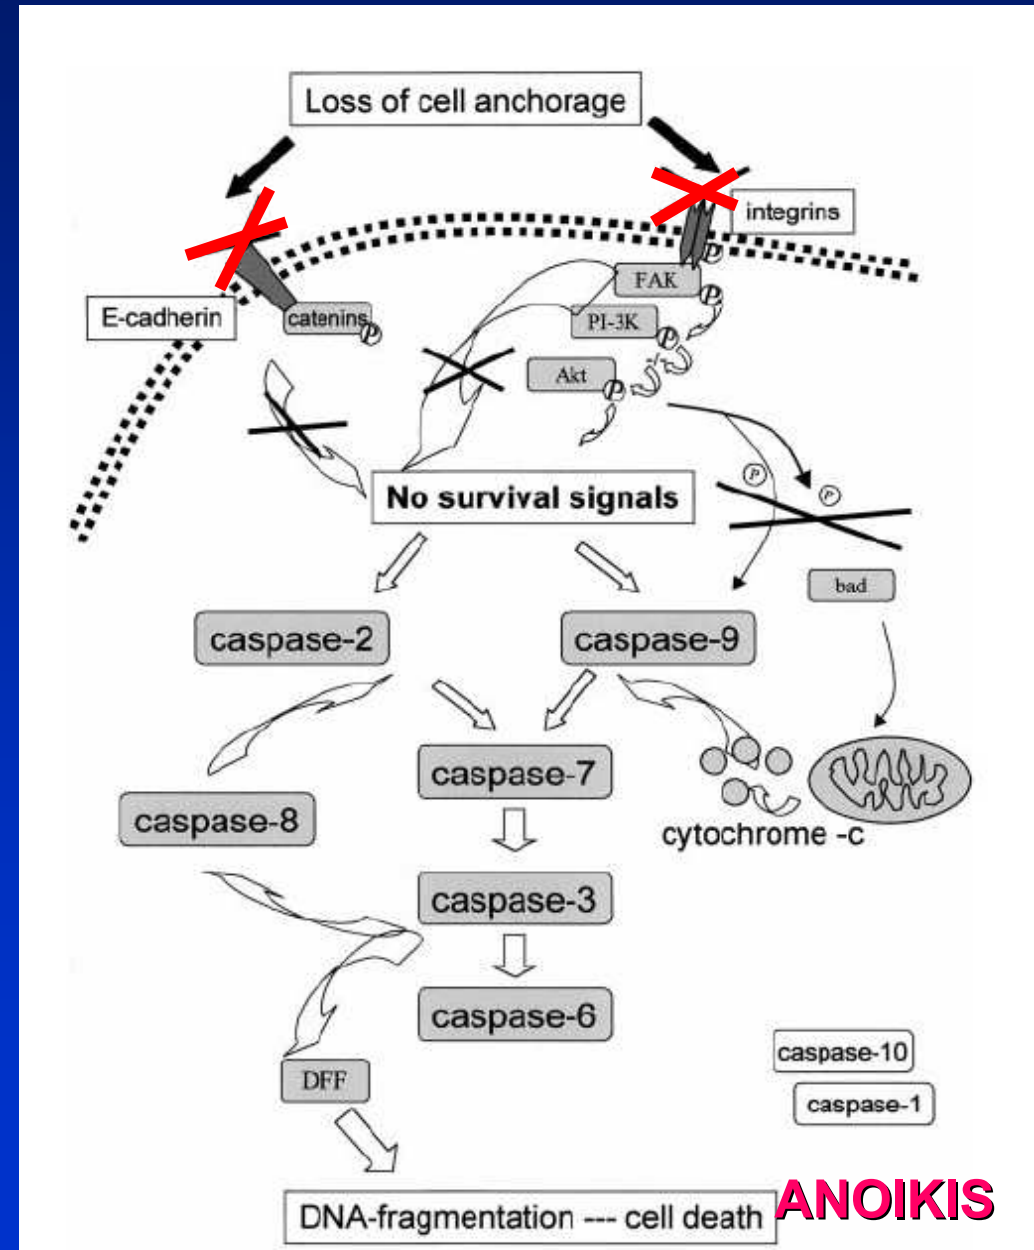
Loss of cell anchorage

integrins

E-cadherin

catenins

P

FAK

P

PI-3K

P

Akt

P

No survival signals

P

P

bad

caspase-2

caspase-9

caspase-7

caspase-8

cytochrome -c

caspase-3

caspase-6

caspase-10

caspase-1

DFF

DNA-fragmentation --- cell death

ANOIKIS